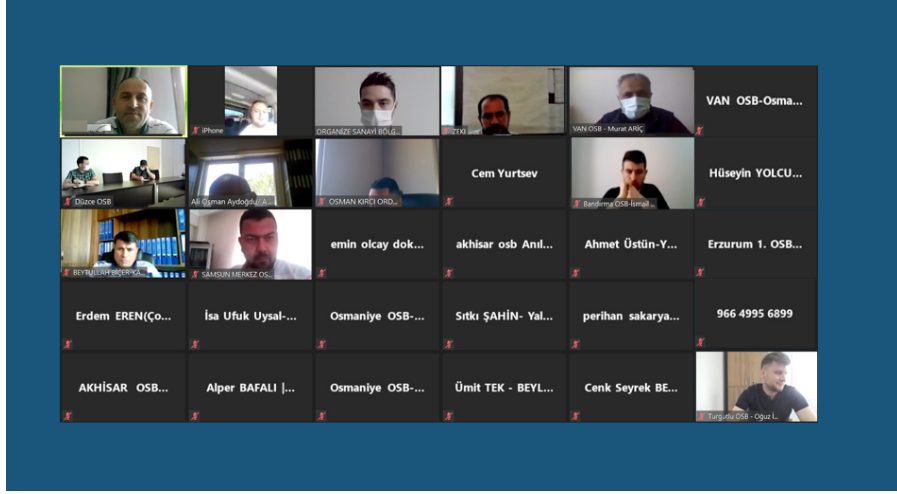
iPhone

ORGANİZE SANAYİ BÖLG...

ZEKİ

VAN OSB - Murat ARIÇ

VAN OSB-Osma...

Düzce OSB

Ali Osman Aydoğdu - A...

OSMAN KIRCI ORD...

Cem Yurtsev

Bandırma OSB-İsmail ...

Hüseyin YOLCU...

BEYTULLAH BİÇER-KA...

SAMSUN MERKEZ OS...

emin olcay dok...

akhisar osb Anıl...

Ahmet Üstün-Y...

Erzurum 1. OSB...

Erdem EREN(Ço...

İsa Ufuk Uysal-...

Osmaniye OSB-...

Sıtkı ŞAHİN- Yal...

perihan sakarya...

966 4995 6899

AKHİSAR OSB...

Alper BAFALI |...

Osmaniye OSB-...

Ümit TEK - BEYL...

Cenk Seyrek BE...

Turgutlu OSB - Oğuz İ...